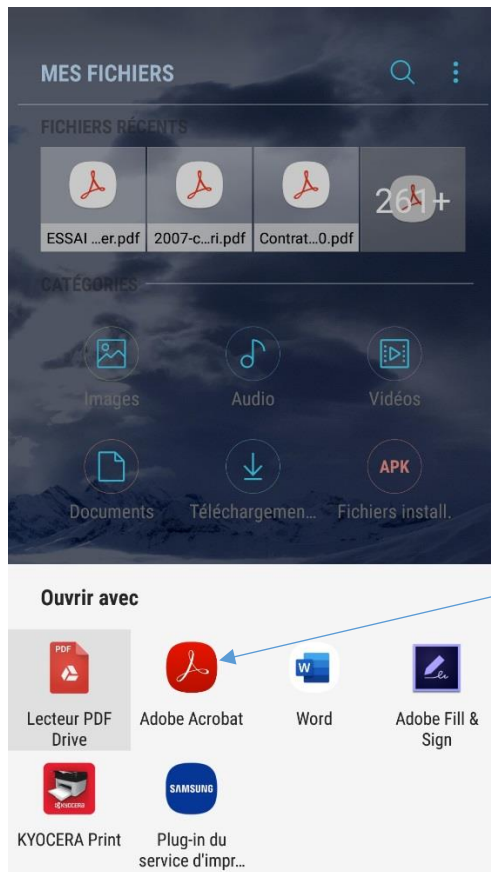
MES FICHIERS

FICHIERS RÉCENTS

ESSAI ...er.pdf
2007-c...ri.pdf
Contrat...0.pdf
261+

CATÉGORIES

Images
Audio
Vidéos
Documents
Téléchargemen...
APK
Fichiers install.

Ouvrir avec

PDF
Lecteur PDF Drive
Adobe Acrobat
W
Word
Adobe Fill & Sign
KYOCERA
KYOCERA Print
SAMSUNG
Plug-in du service d'impr...